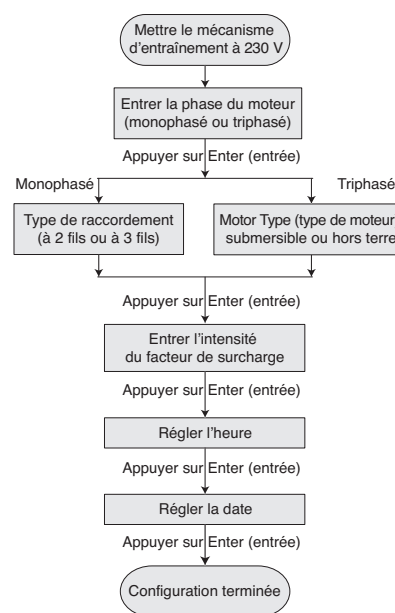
Mettre le mécanisme d'entraînement à 230 V

Entrer la phase du moteur (monophasé ou triphasé)

Appuyer sur Enter (entrée)

Monophasé

Triphasé

Type de raccordement (à 2 fils ou à 3 fils)

Motor Type (type de moteur submersible ou hors terre

Appuyer sur Enter (entrée)

Entrer l'intensité du facteur de surcharge

Appuyer sur Enter (entrée)

Régler l'heure

Appuyer sur Enter (entrée)

Régler la date

Appuyer sur Enter (entrée)

Configuration terminée